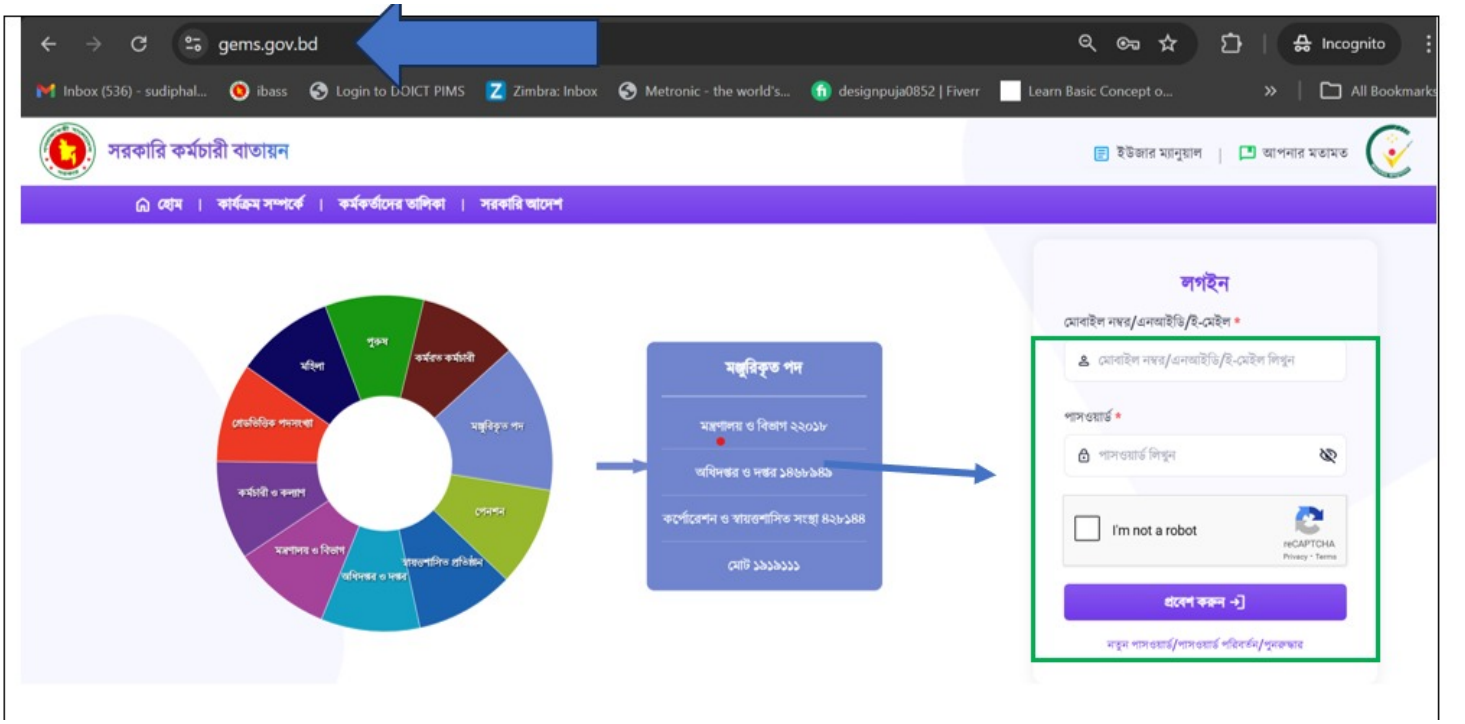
gems.gov.bd

Incognito

Inbox (536) - sudiphal... ibass Login to DOICT PIMS Zimbra: Inbox Metronic - the world's... designpuja0852 | Fiverr Learn Basic Concept o... » All Bookmarks

সরকারি কর্মচারী বাতায়ন

ইউজার ম্যানুয়াল | আপনার মতামত

হোম | কার্যক্রম সম্পর্কে | কর্মকর্তাদের তালিকা | সরকারি আদেশ

পুরুষ
কর্মরত কর্মচারী
মহিলা
গ্রেডভিত্তিক পদসংখ্যা
মঞ্জুরিকৃত পদ
কর্মচারী ও কল্যাণ
পেনশন
মন্ত্রণালয় ও বিভাগ
স্বায়ত্তশাসিত প্রতিষ্ঠান
অধিদপ্তর ও দপ্তর

মঞ্জুরিকৃত পদ
মন্ত্রণালয় ও বিভাগ ২২০১৮
অধিদপ্তর ও দপ্তর ১৪৬৮৯৪৯
কর্পোরেশন ও স্বায়ত্তশাসিত সংস্থা ৪২৮১৪৪
মোট ১৯১৯১১১

লগইন
মোবাইল নম্বর/এনআইডি/ই-মেইল *
মোবাইল নম্বর/এনআইডি/ই-মেইল লিখুন
পাসওয়ার্ড *
পাসওয়ার্ড লিখুন
I'm not a robot
reCAPTCHA
Privacy - Terms
প্রবেশ করুন
নতুন পাসওয়ার্ড/পাসওয়ার্ড পরিবর্তন/পুনরুদ্ধার